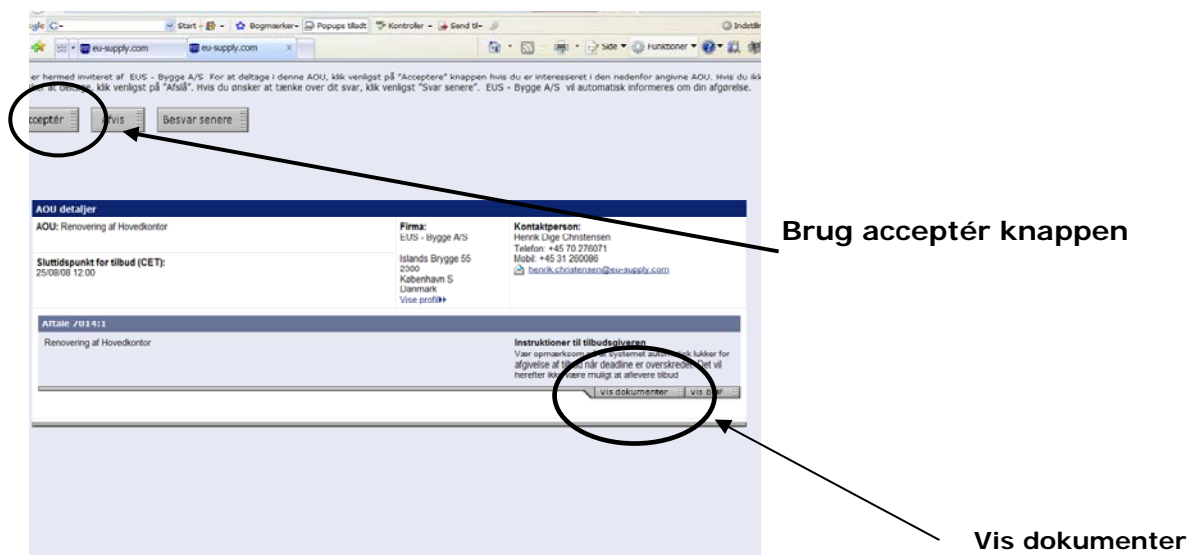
gle G- Start Bogmærker- Popups tilladt Kontroller Send til- Indstil

eu-supply.com eu-supply.com Side Funktioner

er hermed inviteret af EUS - Bygge A/S For at deltage i denne AOU, klik venligst på "Acceptere" knappen hvis du er interesseret i den nedenfor angivne AOU. Hvis du ikk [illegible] at deltage, klik venligst på "Afslå". Hvis du ønsker at tænke over dit svar, klik venligst "Svar senere". EUS - Bygge A/S vil automatisk informeres om din afgørelse.

cceptér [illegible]fvis Besvar senere

AOU detaljer

AOU: Renovering af Hovedkontor

Sluttidspunkt for tilbud (CET):
25/08/08 12:00

Firma:
EUS - Bygge A/S

Islands Brygge 55
2300
København S
Danmark
Vise profil

Kontaktperson:
Henrik Dige Christensen
Telefon: +45 70 276071
Mobil: +45 31 260086
henrik.christensen@eu-supply.com

Aftale 7014:1

Renovering af Hovedkontor

Instruktioner til tilbudsgiveren
Vær opmærksom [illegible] systemet auto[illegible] lukker for afgivelse af tilbud når deadline er overskredet. Det vil herefter ikke være muligt at aflevere tilbud

Vis dokumenter Vis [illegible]

Brug acceptér knappen

Vis dokumenter